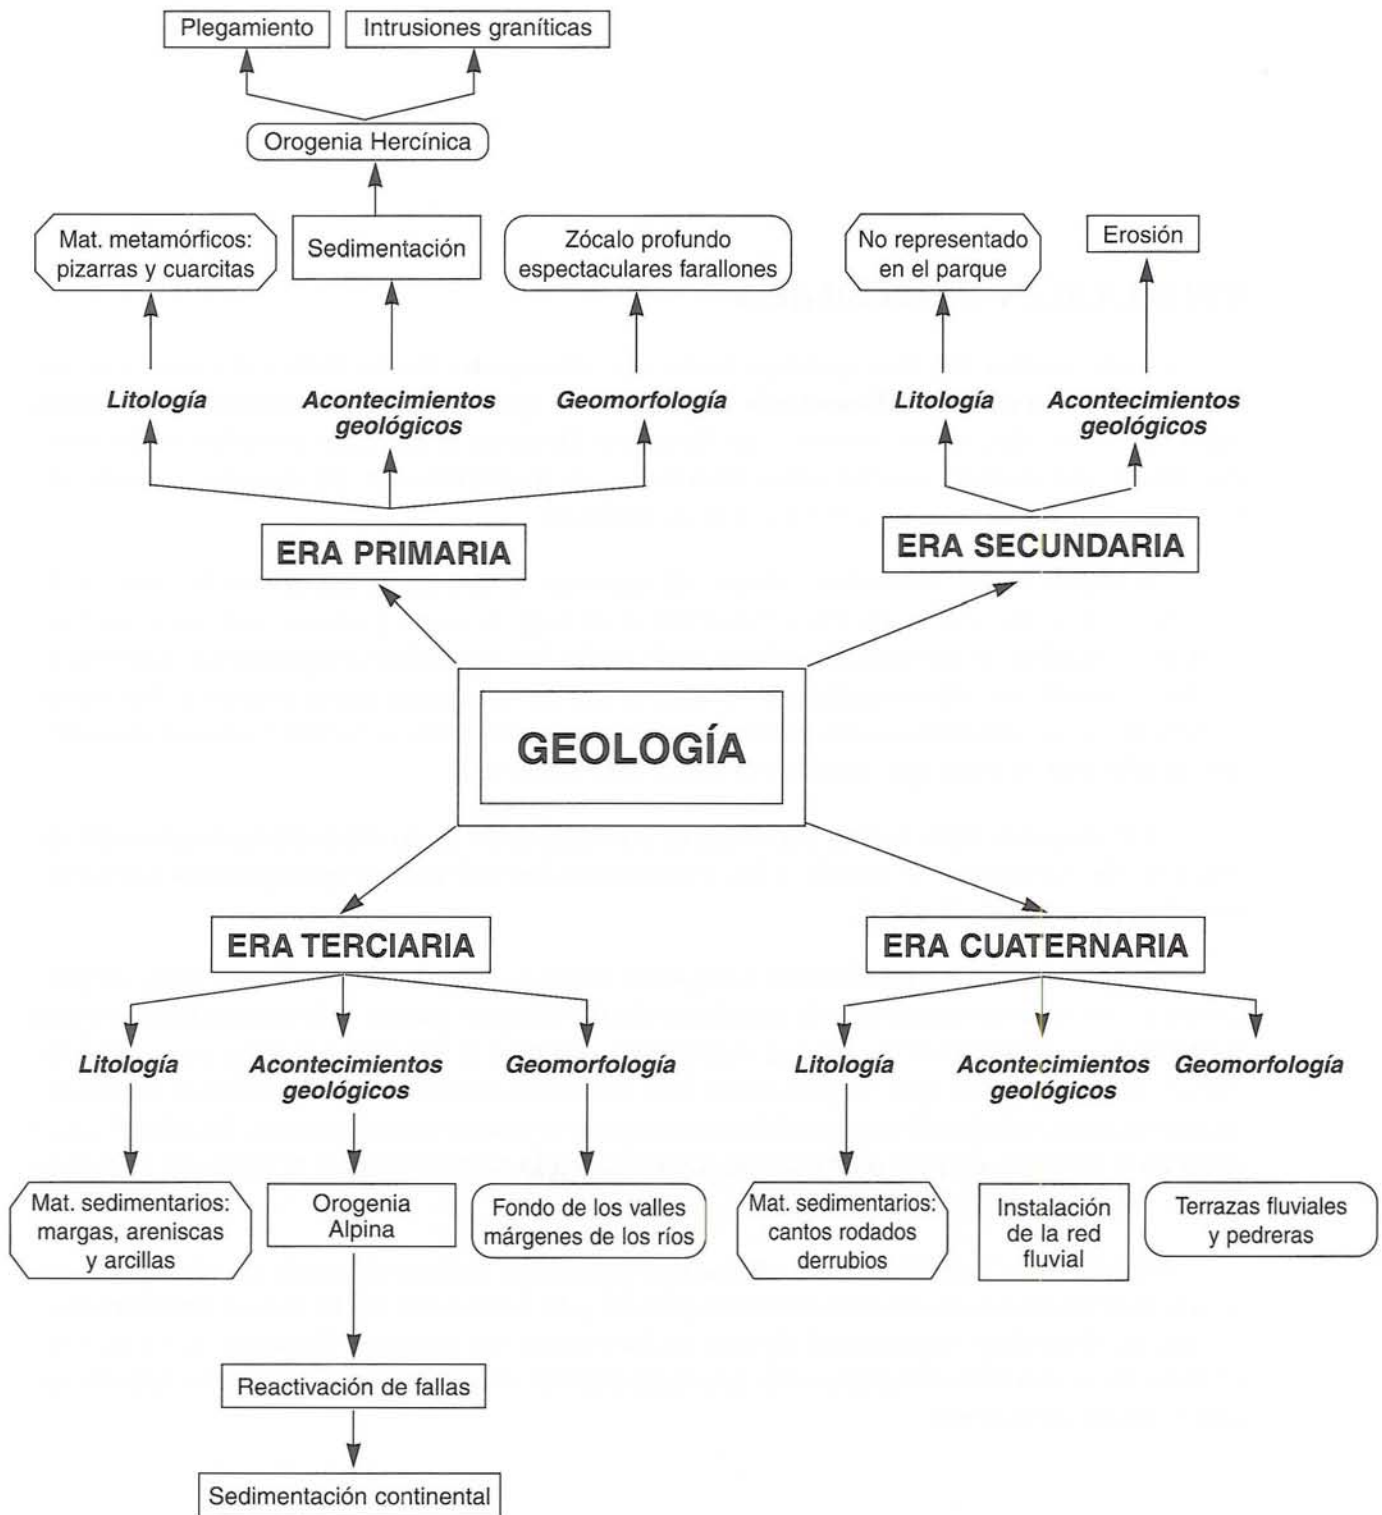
Plegamiento

Intrusiones graníticas

Orogenia Hercínica

Mat. metamórficos: pizarras y cuarcitas

Sedimentación

Zócalo profundo espectaculares farallones

No representado en el parque

Erosión

Litología

Acontecimientos geológicos

Geomorfología

Litología

Acontecimientos geológicos

ERA PRIMARIA

ERA SECUNDARIA

GEOLOGÍA

ERA TERCIARIA

ERA CUATERNARIA

Litología

Acontecimientos geológicos

Geomorfología

Litología

Acontecimientos geológicos

Geomorfología

Mat. sedimentarios: margas, areniscas y arcillas

Orogenia Alpina

Fondo de los valles márgenes de los ríos

Mat. sedimentarios: cantos rodados derrubios

Instalación de la red fluvial

Terrazas fluviales y pedreras

Reactivación de fallas

Sedimentación continental